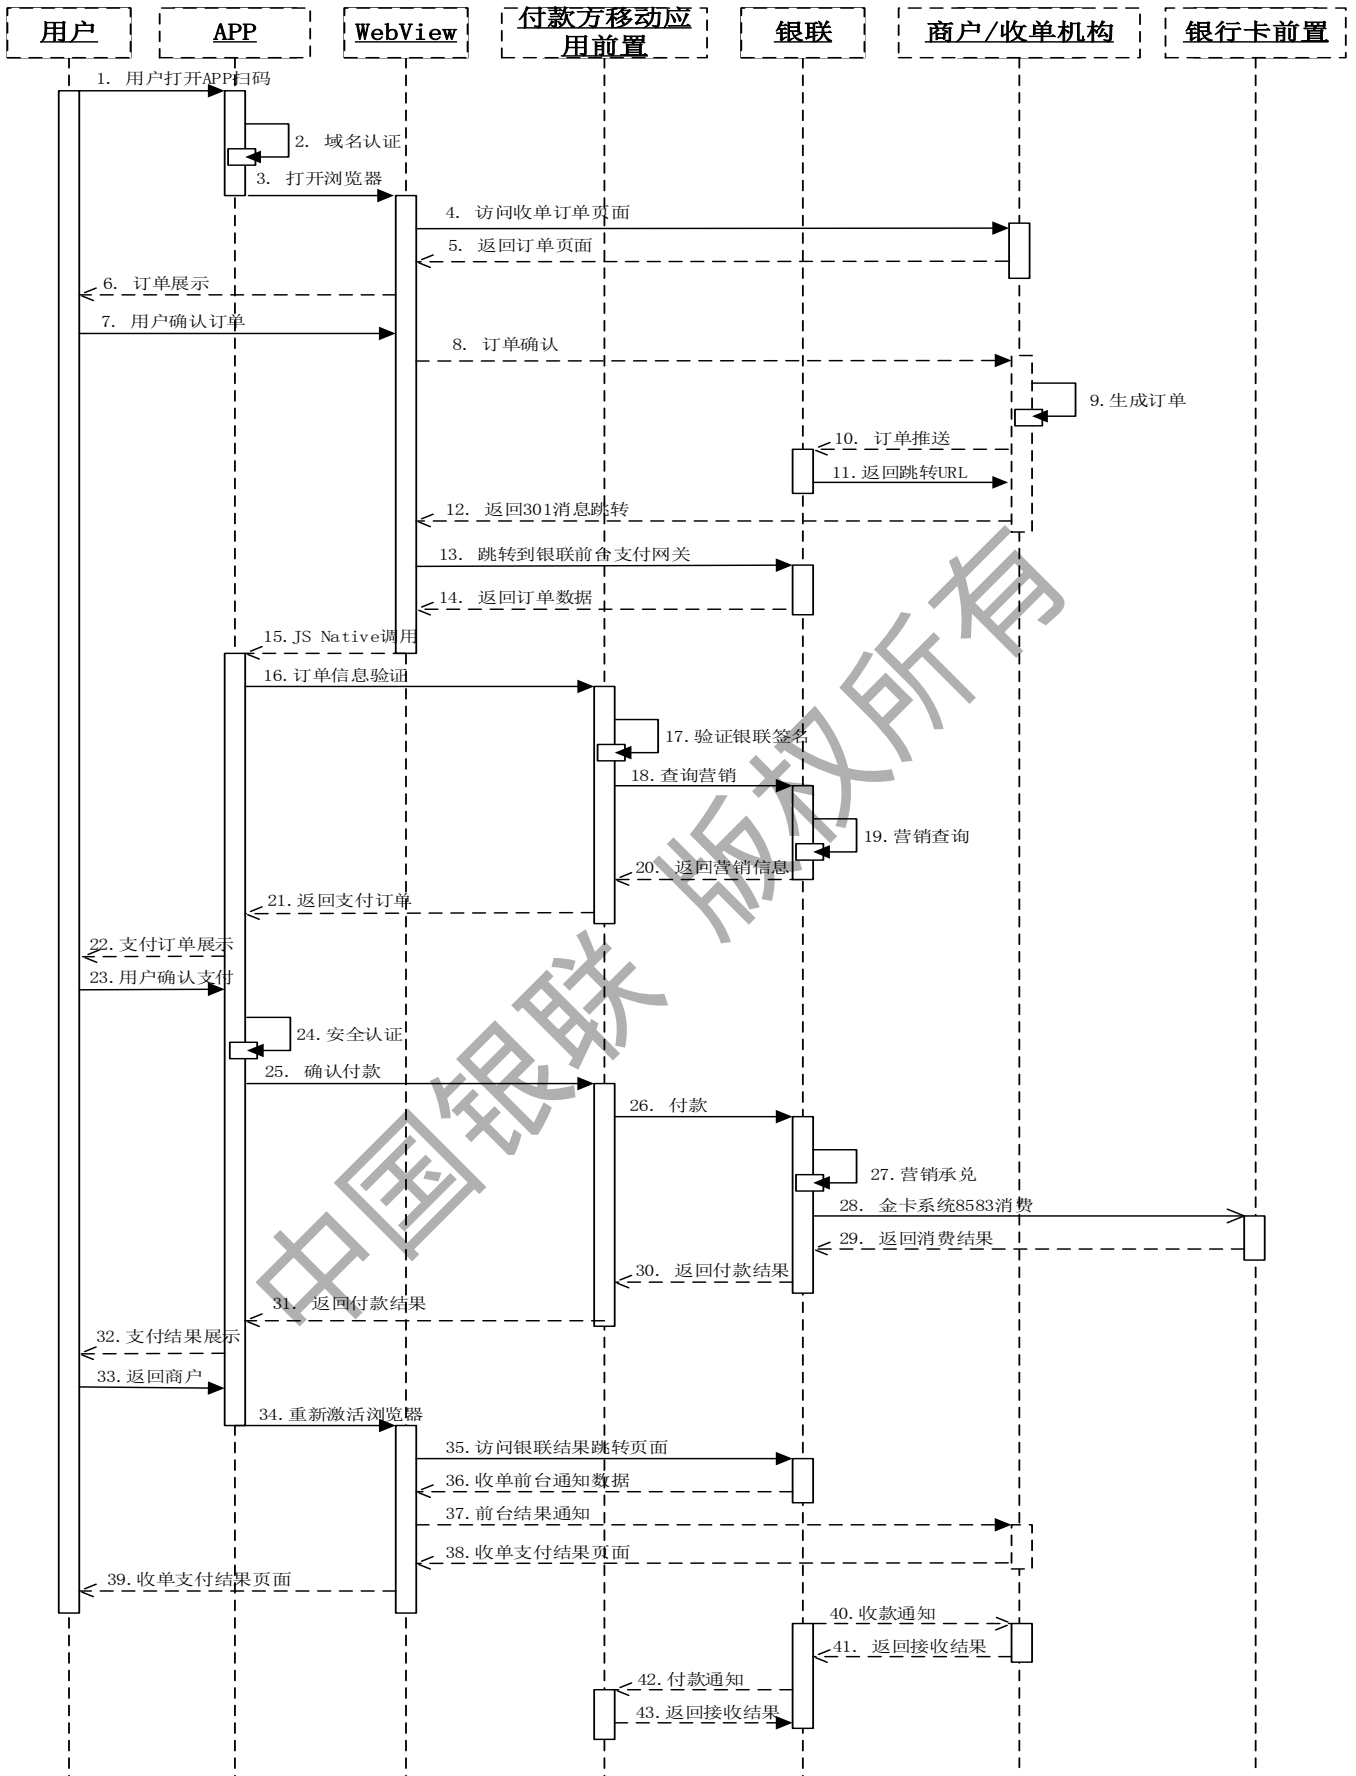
用户

APP

WebView

付款方移动应用前置

银联

商户/收单机构

银行卡前置

1. 用户打开APP扫码

2. 域名认证

3. 打开浏览器

4. 访问收单订单页面

5. 返回订单页面

6. 订单展示

7. 用户确认订单

8. 订单确认

9.生成订单

10. 订单推送

11.返回跳转URL

12. 返回301消息跳转

13. 跳转到银联前台支付网关

14. 返回订单数据

15.JS Native调用

16.订单信息验证

17.验证银联签名

18.查询营销

19.营销查询

20. 返回营销信息

21.返回支付订单

22.支付订单展示

23.用户确认支付

24.安全认证

25. 确认付款

26. 付款

27.营销承兑

28. 金卡系统8583消费

29. 返回消费结果

30. 返回付款结果

31. 返回付款结果

32.支付结果展示

33.返回商户

34.重新激活浏览器

35.访问银联结果跳转页面

36.收单前台通知数据

37.前台结果通知

38.收单支付结果页面

39.收单支付结果页面

40.收款通知

41. 返回接收结果

42.付款通知

43.返回接收结果

中国银联 版权所有